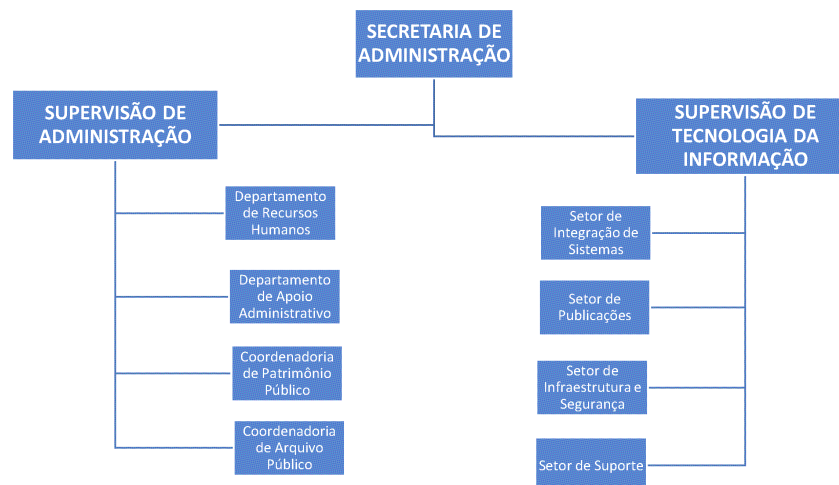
SECRETARIA DE ADMINISTRAÇÃO

SUPERVISÃO DE ADMINISTRAÇÃO

Departamento de Recursos Humanos

Departamento de Apoio Administrativo

Coordenadoria de Patrimônio Público

Coordenadoria de Arquivo Público

SUPERVISÃO DE TECNOLOGIA DA INFORMAÇÃO

Setor de Integração de Sistemas

Setor de Publicações

Setor de Infraestrutura e Segurança

Setor de Suporte